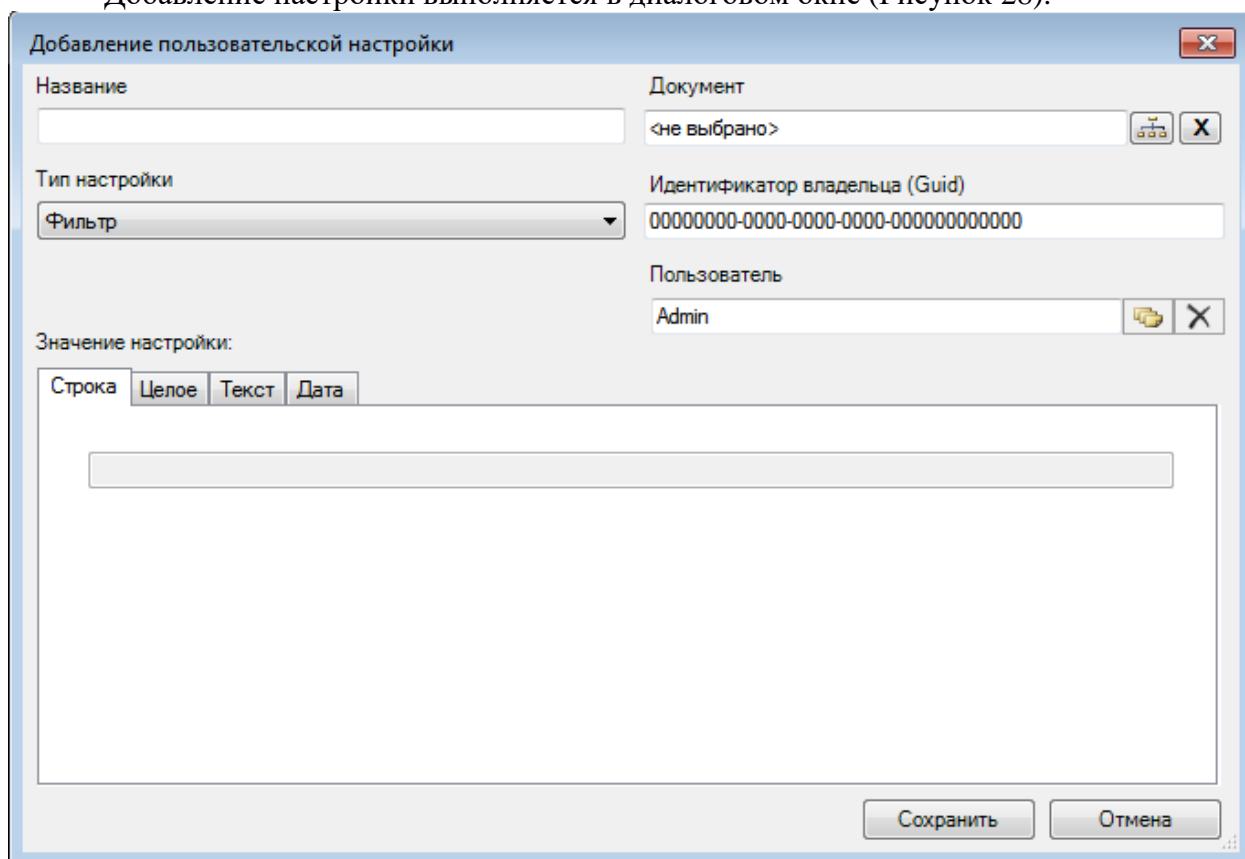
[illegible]

Добавление пользовательской настройки

Название

Документ

<не выбрано>

X

Тип настройки

Фильтр

Идентификатор владельца (Guid)

00000000-0000-0000-0000-000000000000

Пользователь

Admin

Значение настройки:

Строка | Целое | Текст | Дата

Сохранить

Отмена